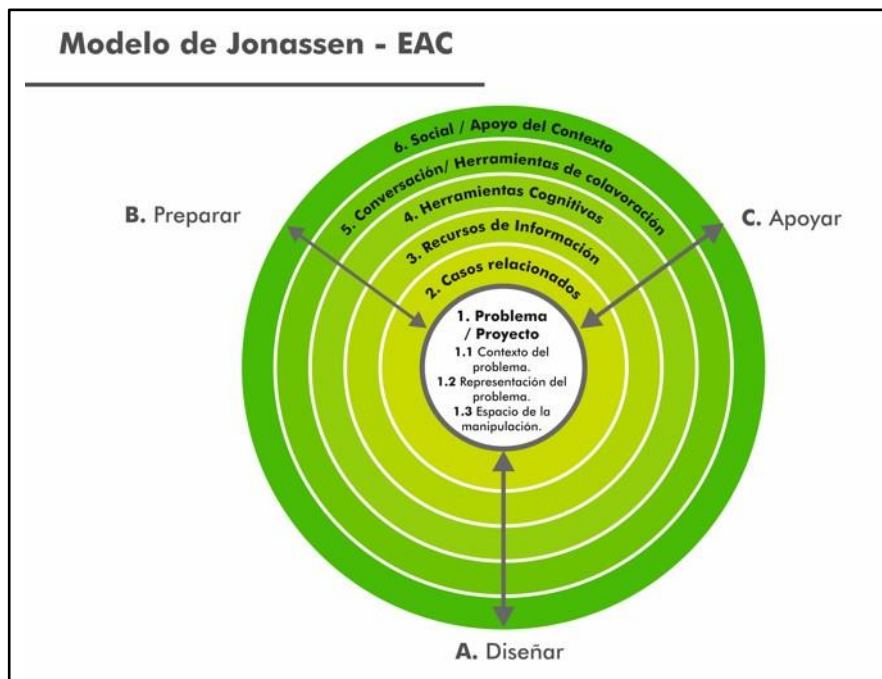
Modelo de Jonassen - EAC

B. Preparar

C. Apoyar

6. Social / Apoyo del Contexto

5. Conversación/ Herramientas de colavoración

4. Herramientas Cognitivas

3. Recursos de Información

2. Casos relacionados

1. Problema / Proyecto
1.1 Contexto del problema.
1.2 Representación del problema.
1.3 Espacio de la manipulación.

A. Diseñar